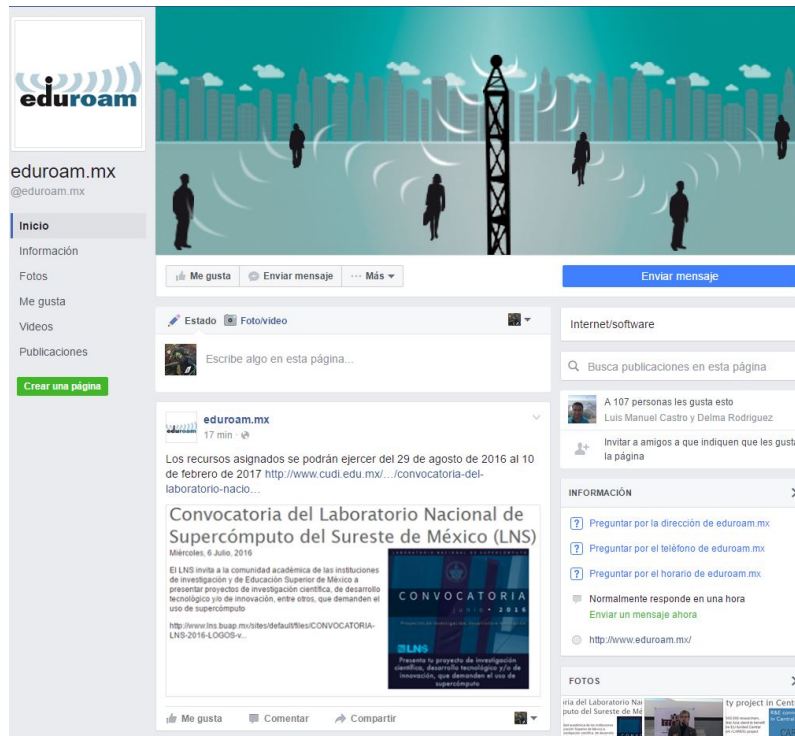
eduroam

eduroam.mx
@eduroam.mx

Inicio
Información
Fotos
Me gusta
Videos
Publicaciones

Crear una página

Me gusta
Enviar mensaje
··· Más

Enviar mensaje

Estado
Foto/video

Escribe algo en esta página...

eduroam.mx
17 min ·

Los recursos asignados se podrán ejercer del 29 de agosto de 2016 al 10 de febrero de 2017 http://www.cudi.edu.mx/…/convocatoria-del-laboratorio-nacio…

Convocatoria del Laboratorio Nacional de Supercómputo del Sureste de México (LNS)
Miércoles, 6 Julio, 2016

El LNS invita a la comunidad académica de las instituciones de investigación y de Educación Superior de México a presentar proyectos de investigación científica, de desarrollo tecnológico y/o de innovación, entre otros, que demanden el uso de supercómputo

http://www.lns.buap.mx/sites/default/files/CONVOCATORIA-LNS-2016-LOGOS-v...

CONVOCATORIA
JUNIO · 2016
LNS
Presenta tu proyecto de investigación científica, desarrollo tecnológico y/o de innovación, que demanden el uso de supercómputo

Me gusta
Comentar
Compartir

Internet/software

Busca publicaciones en esta página

A 107 personas les gusta esto
Luis Manuel Castro y Delma Rodriguez

Invitar a amigos a que indiquen que les gusta la página

INFORMACIÓN

Preguntar por la dirección de eduroam.mx
Preguntar por el teléfono de eduroam.mx
Preguntar por el horario de eduroam.mx
Normalmente responde en una hora
Enviar un mensaje ahora
http://www.eduroam.mx/

FOTOS
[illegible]